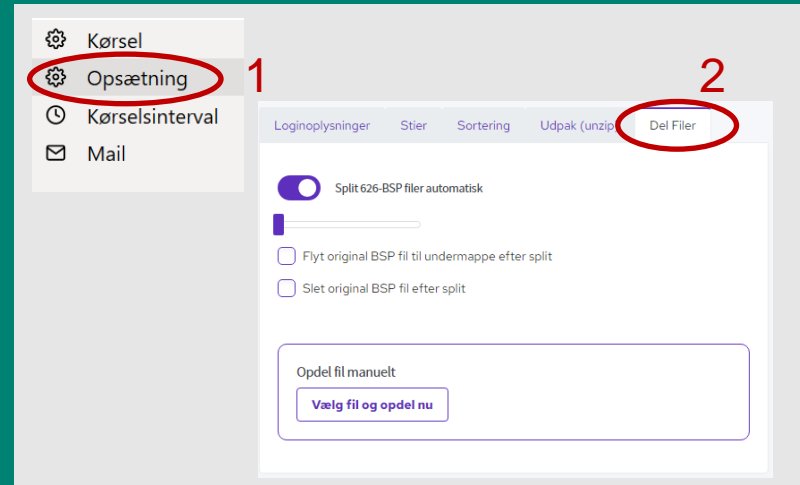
Kørsel
Opsætning
Kørselsinterval
Mail

1

2

Loginoplysninger
Stier
Sortering
Udpak (unzip
Del Filer

Split 626-BSP filer automatisk

Flyt original BSP fil til undermappe efter split

Slet original BSP fil efter split

Opdel fil manuelt

Vælg fil og opdel nu